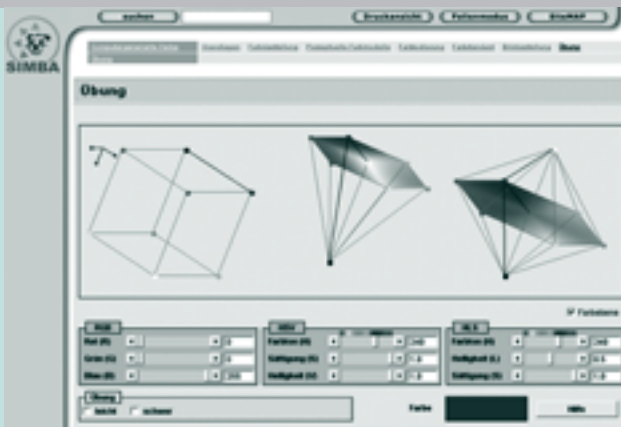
SIMBA

suchen

Druckansicht | Fehlermodus | SiteMAP

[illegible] | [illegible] | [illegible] | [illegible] | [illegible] | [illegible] | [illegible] | Übung

Übung

Farbebene

RGB
Rot (R) | 0
Grün (G) | 0
Blau (B) | 240

HSV
Farbton (H) | 240
Sättigung (S) | 1.0
Helligkeit (V) | 1.0

HLS
Farbton (H) | 240
Helligkeit (L) | 0.5
Sättigung (S) | 1.0

Übung
leicht | schwer

Farbe

Hilfe